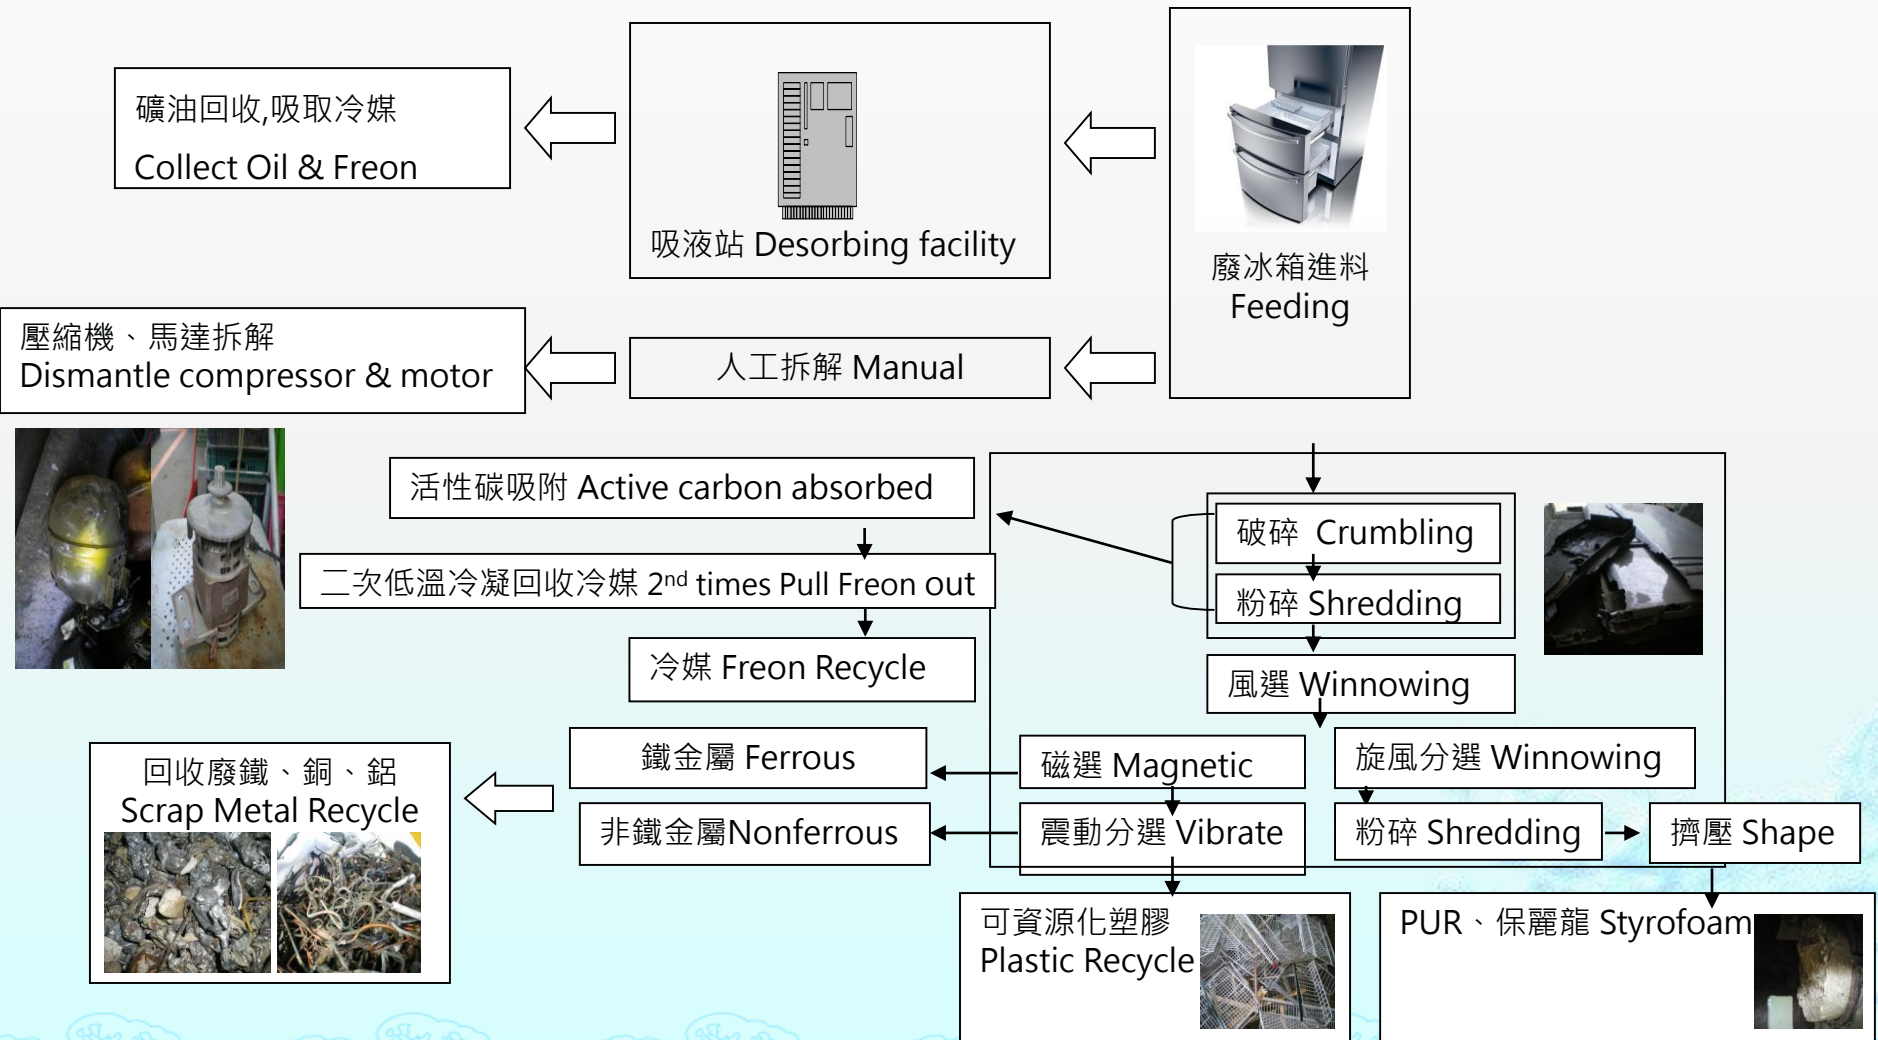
礦油回收,吸取冷媒
Collect Oil & Freon

吸液站 Desorbing facility

廢冰箱進料
Feeding

壓縮機、馬達拆解
Dismantle compressor & motor

人工拆解 Manual

活性碳吸附 Active carbon absorbed

二次低溫冷凝回收冷媒 2$^{nd}$ times Pull Freon out

冷媒 Freon Recycle

破碎 Crumbling

粉碎 Shredding

風選 Winnowing

鐵金屬 Ferrous

磁選 Magnetic

旋風分選 Winnowing

回收廢鐵、銅、鋁
Scrap Metal Recycle

非鐵金屬Nonferrous

震動分選 Vibrate

粉碎 Shredding

擠壓 Shape

可資源化塑膠
Plastic Recycle

PUR、保麗龍 Styrofoam